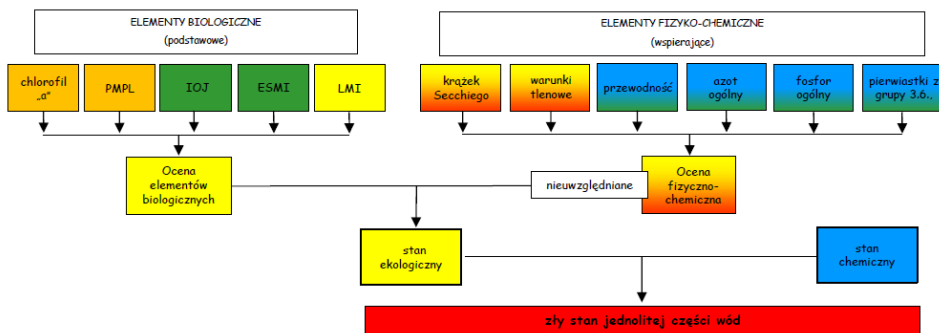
ELEMENTY BIOLOGICZNE
(podstawowe)

ELEMENTY FIZYKO-CHEMICZNE
(wspierające)

chlorofil „a”

PMPL

IOJ

ESMI

LMI

krążek Secchiego

warunki tlenowe

przewodność

azot ogólny

fosfor ogólny

pierwiastki z grupy 3.6..

Ocena elementów biologicznych

nieuwzględniane

Ocena fizyczno-chemiczna

stan ekologiczny

stan chemiczny

zły stan jednolitej części wód